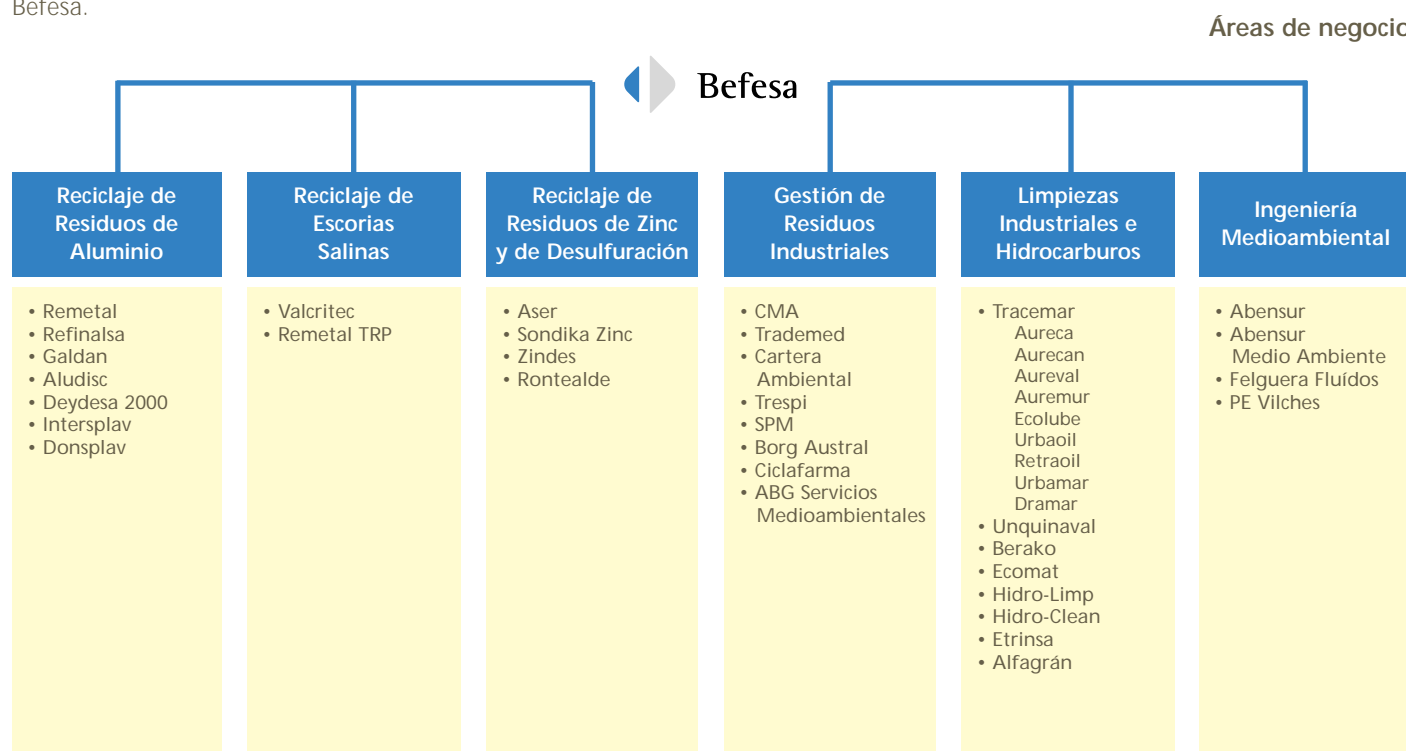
Befesa.

Áreas de negocio

Befesa

Reciclaje de Residuos de Aluminio
• Remetal
• Refinalsa
• Galdan
• Aludisc
• Deydesa 2000
• Intersplav
• Donsplav

Reciclaje de Escorias Salinas
• Valcritec
• Remetal TRP

Reciclaje de Residuos de Zinc y de Desulfuración
• Aser
• Sondika Zinc
• Zindes
• Rontealde

Gestión de Residuos Industriales
• CMA
• Trademed
• Cartera Ambiental
• Trespi
• SPM
• Borg Austral
• Ciclafarma
• ABG Servicios Medioambientales

Limpiezas Industriales e Hidrocarburos
• Tracemar
Aureca
Aurecan
Aureval
Auremur
Ecolube
Urbaoil
Retraoil
Urbamar
Dramar
• Unquinaval
• Berako
• Ecomat
• Hidro-Limp
• Hidro-Clean
• Etrinsa
• Alfagrán

Ingeniería Medioambiental
• Abensur
• Abensur Medio Ambiente
• Felguera Fluídos
• PE Vilches